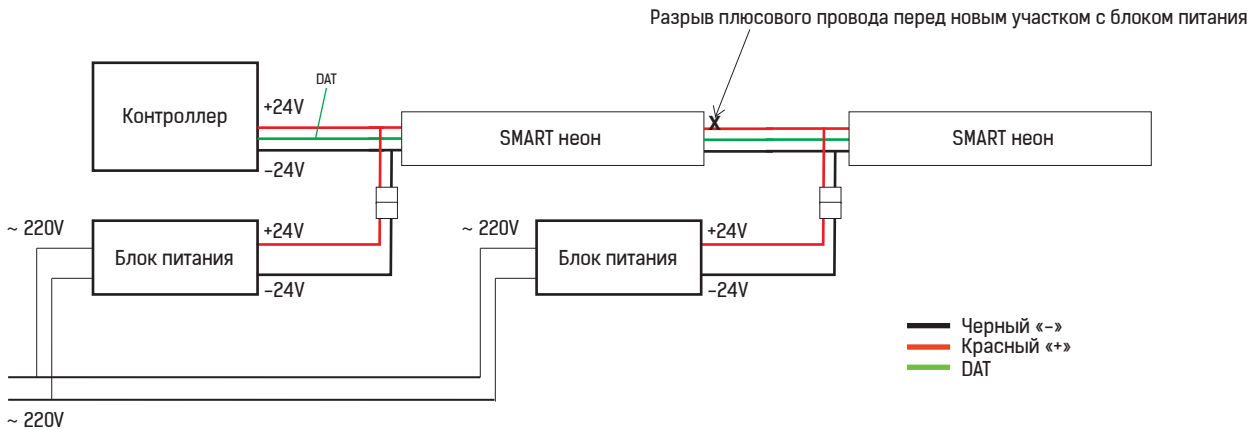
Разрыв плюсового провода перед новым участком с блоком питания

DAT

Контроллер

+24V

–24V

SMART неон

X

SMART неон

~ 220V

Блок питания

+24V

–24V

~ 220V

Блок питания

+24V

–24V

Черный «–»
Красный «+»
DAT

~ 220V